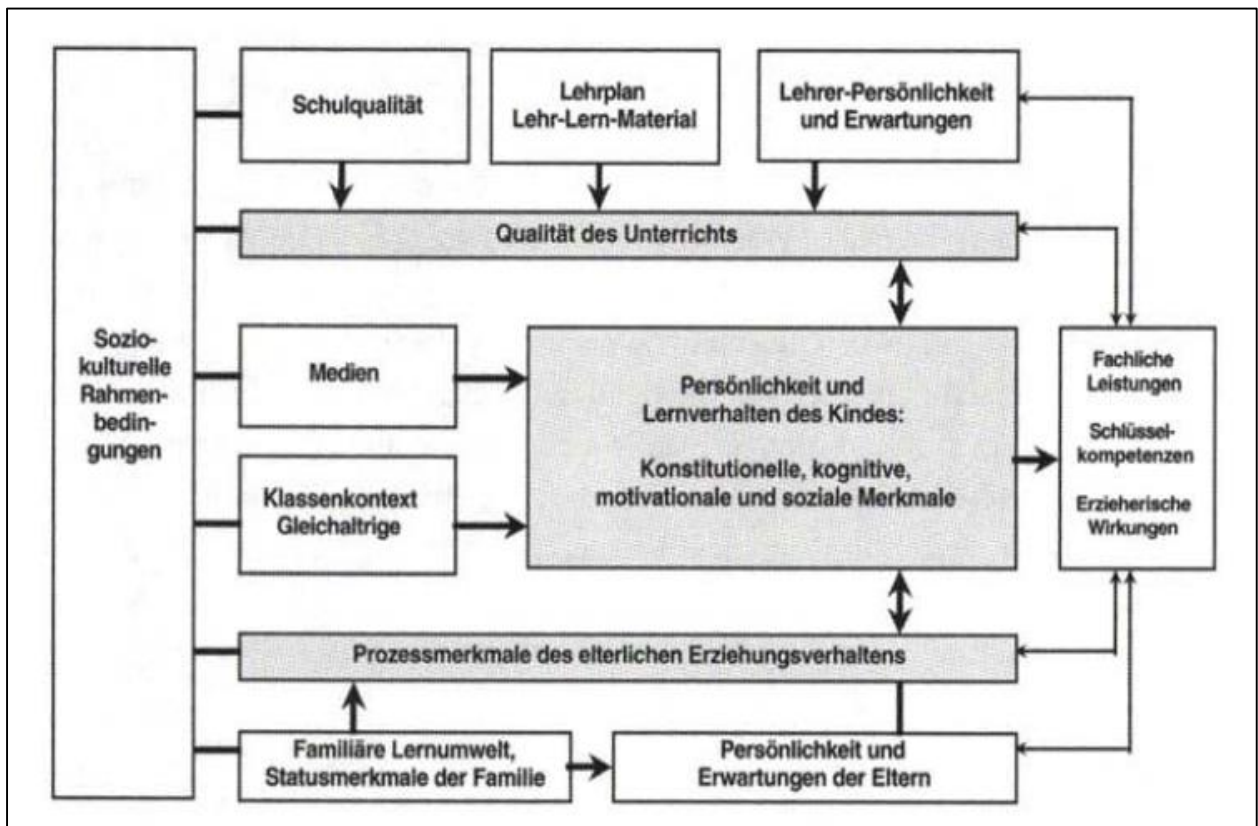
Schulqualität

Lehrplan
Lehr-Lern-Material

Lehrer-Persönlichkeit und Erwartungen

Qualität des Unterrichts

Soziokulturelle Rahmenbedingungen

Medien

Persönlichkeit und Lernverhalten des Kindes:

Konstitutionelle, kognitive, motivationale und soziale Merkmale

Fachliche Leistungen

Schlüsselkompetenzen

Erzieherische Wirkungen

Klassenkontext
Gleichaltrige

Prozessmerkmale des elterlichen Erziehungsverhaltens

Familiäre Lernumwelt, Statusmerkmale der Familie

Persönlichkeit und Erwartungen der Eltern